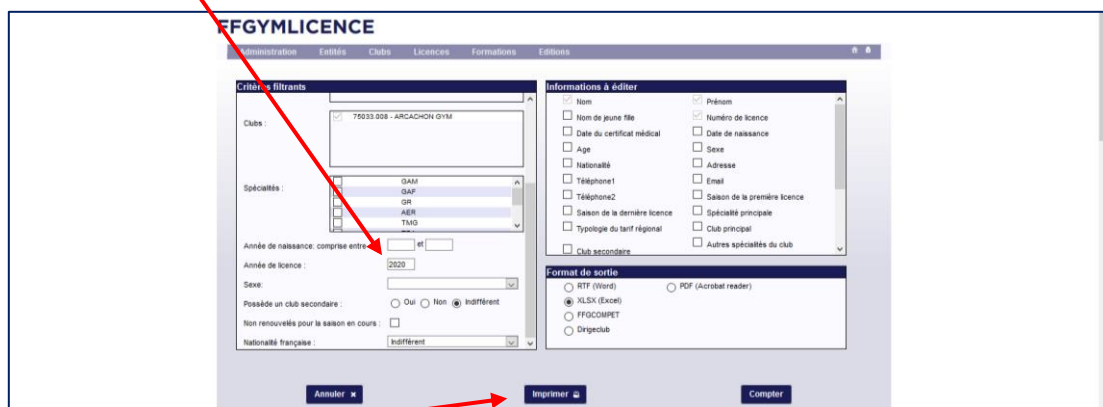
FFGYMLICENCE

Administration Entités Clubs Licences Formations Editions

Critères filtrants

Clubs : 75033.008 - ARCACHON GYM

Spécialités : GAM GAF GR AER TMG

Année de naissance: comprise entre et

Année de licence : 2020

Sexe :

Possède un club secondaire : Oui Non Indifférent

Non renouvelés pour la saison en cours :

Nationalité française : Indifférent

Informations à éditer

Nom
Prénom
Nom de jeune fille
Numéro de licence
Date du certificat médical
Date de naissance
Age
Sexe
Nationalité
Adresse
Téléphone1
Email
Téléphone2
Saison de la première licence
Saison de la dernière licence
Spécialité principale
Typologie du tarif régional
Club principal
Club secondaire
Autres spécialités du club

Format de sortie

RTF (Word)
PDF (Acrobat reader)
XLSX (Excel)
FFGCOMPET
Dirigeclub

Annuler
Imprimer
Compter